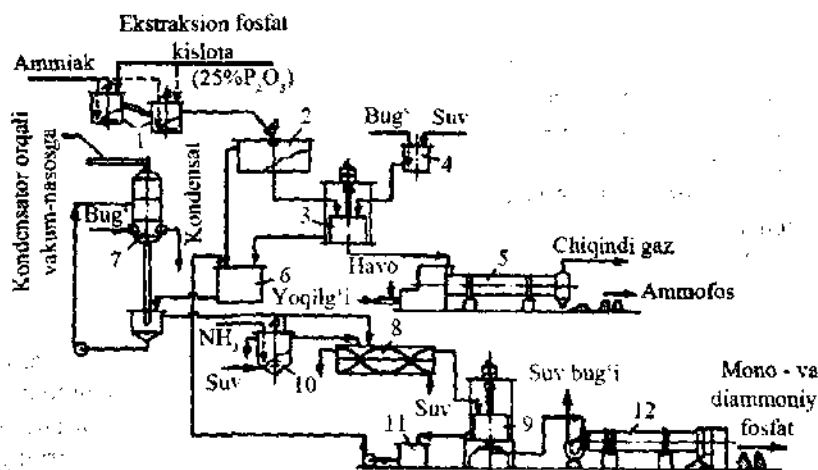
Ekstraksion fosfat kislota

Ammiak

(25%$P_2O_5$)

Kondensator orqali vakum-nasosga

Bug'

Kondensat

1

2

Bug'

Suv

4

3

7

6

Havo

Chiqindi gaz

5

Yoqilg'i

Ammofos

$NH_3$

8

Suv

10

Suv

Suv bug'i

11

9

12

Mono - va diammoniy fosfat